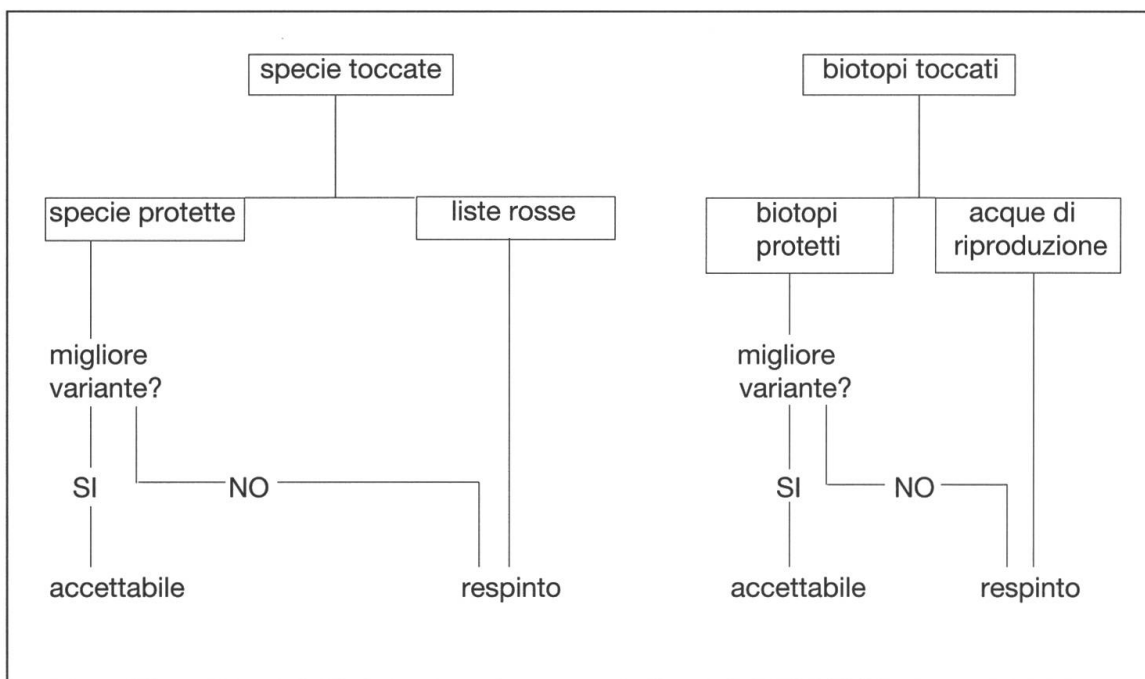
specie toccate

specie protette

liste rosse

migliore variante?

SI

NO

accettabile

respinto

biotopi toccati

biotopi protetti

acque di riproduzione

migliore variante?

SI

NO

accettabile

respinto